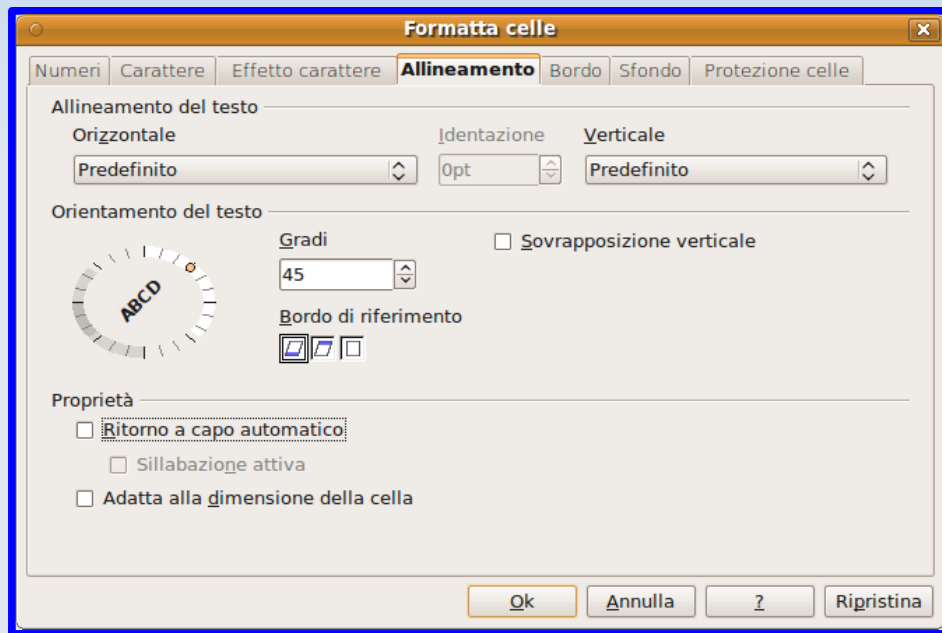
Formatta celle

Numeri | Carattere | Effetto carattere | Allineamento | Bordo | Sfondo | Protezione celle

Allineamento del testo

Orizzontale

Predefinito

Identazione

0pt

Verticale

Predefinito

Orientamento del testo

ABCD

Gradi

45

Bordo di riferimento

Sovrapposizione verticale

Proprietà

Ritorno a capo automatico

Sillabazione attiva

Adatta alla dimensione della cella

Ok | Annulla | ? | Ripristina